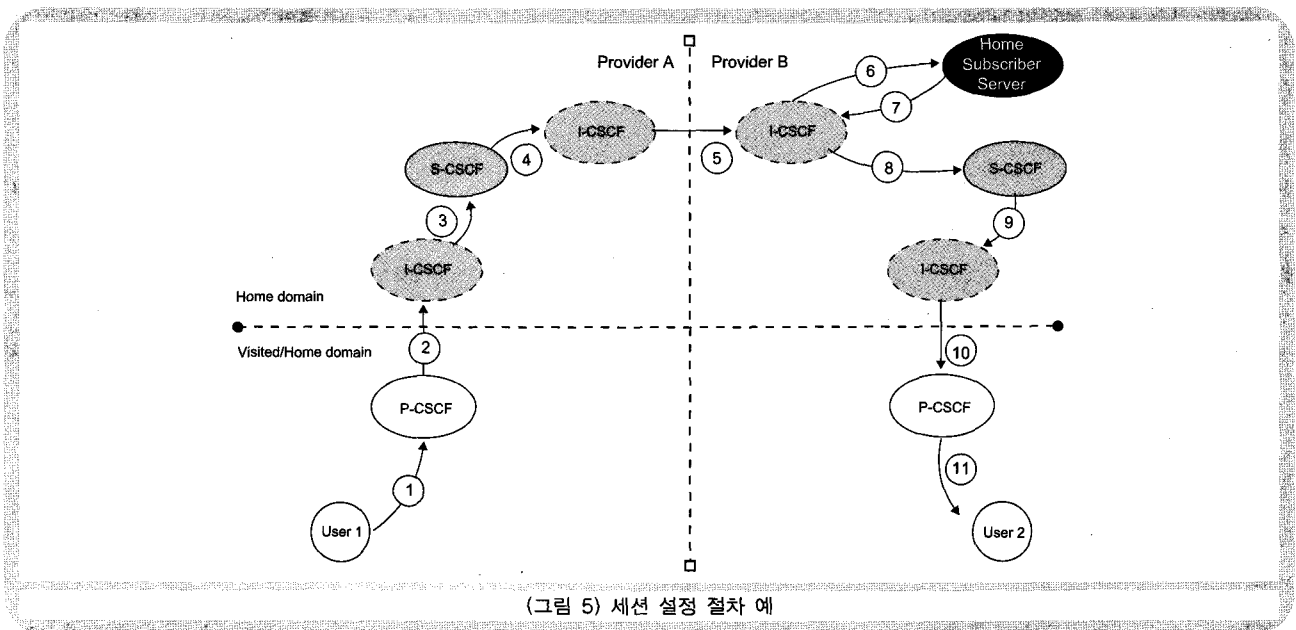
Provider A

Provider B

Home Subscriber Server

6

7

I-CSCF

S-CSCF

4

I-CSCF

5

8

S-CSCF

3

9

I-CSCF

I-CSCF

Home domain

Visited/Home domain

2

10

P-CSCF

P-CSCF

11

1

User 1

User 2

(그림 5) 세션 설정 절차 예